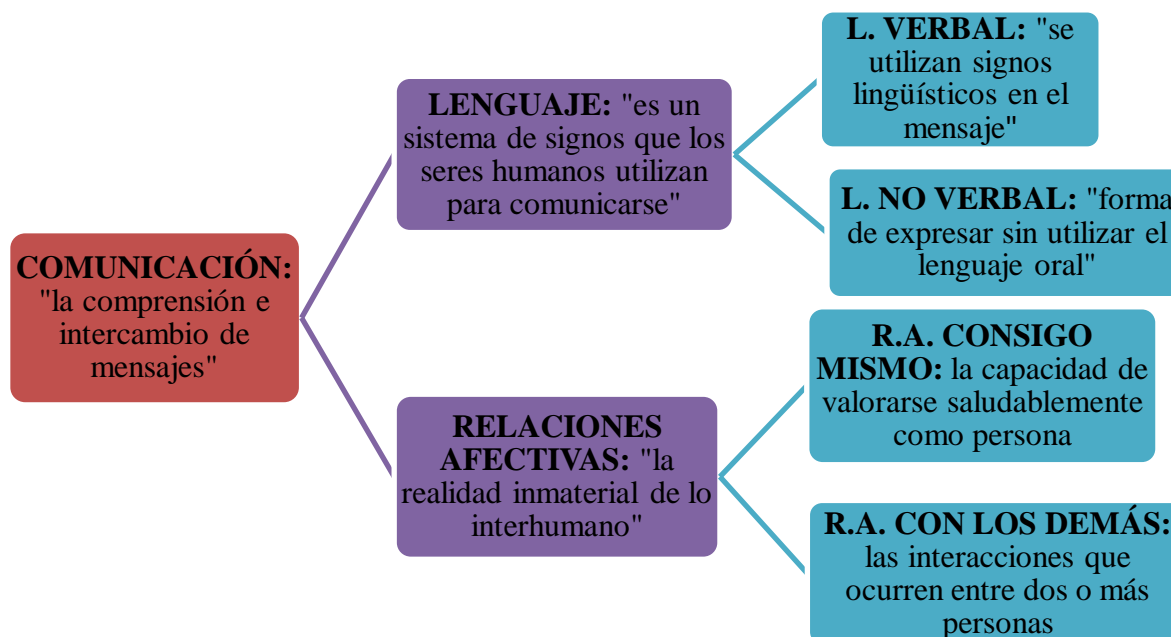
COMUNICACIÓN: "la comprensión e intercambio de mensajes"

LENGUAJE: "es un sistema de signos que los seres humanos utilizan para comunicarse"

L. VERBAL: "se utilizan signos lingüísticos en el mensaje"

L. NO VERBAL: "forma de expresar sin utilizar el lenguaje oral"

RELACIONES AFECTIVAS: "la realidad inmaterial de lo interhumano"

R.A. CONSIGO MISMO: la capacidad de valorarse saludablemente como persona

R.A. CON LOS DEMÁS: las interacciones que ocurren entre dos o más personas